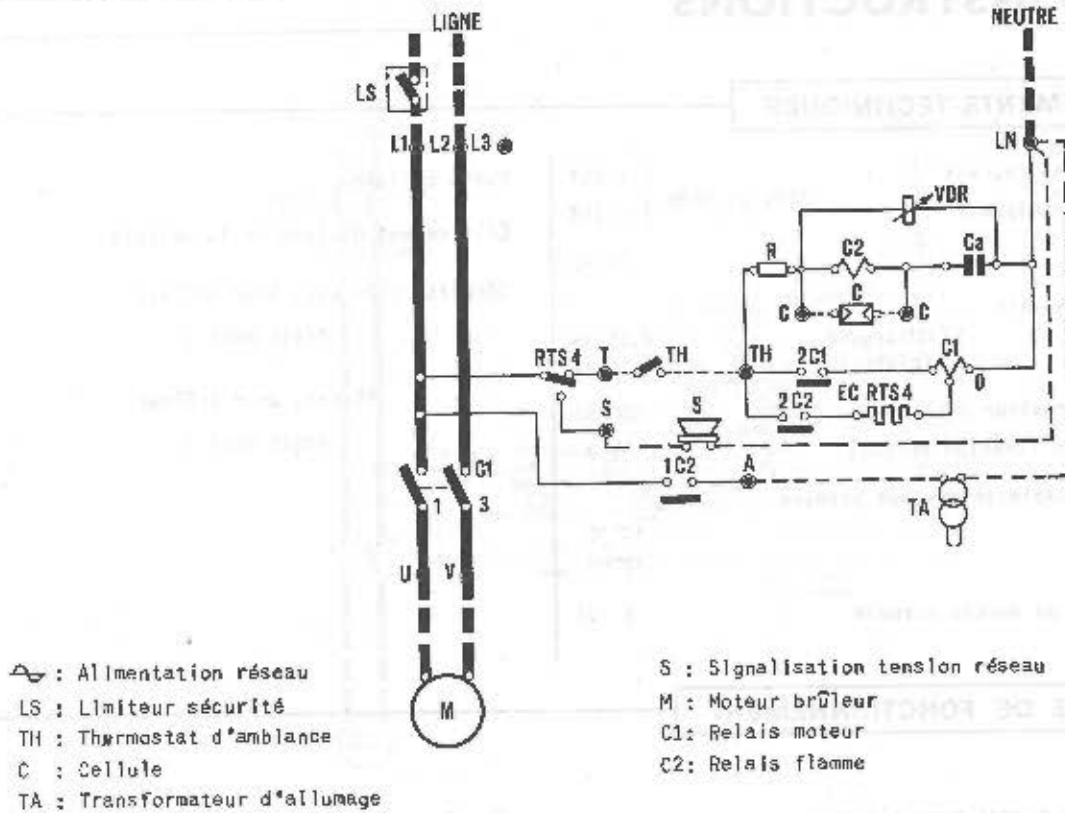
LIGNE

NEUTRE

LS

L1 L2 L3

LN

VDR

R

C2

Ca

C

C

C

RTS 4

T

TH

TH

2C1

C1

D

S

S

2C2

EC RTS4

1C2

A

C1

1

3

U

V

TA

M

$\sim$ : Alimentation réseau
LS : Limiteur sécurité
TH : Thermostat d'ambiance
C : Cellule
TA : Transformateur d'allumage

S : Signalisation tension réseau
M : Moteur brûleur
C1: Relais moteur
C2: Relais flamme